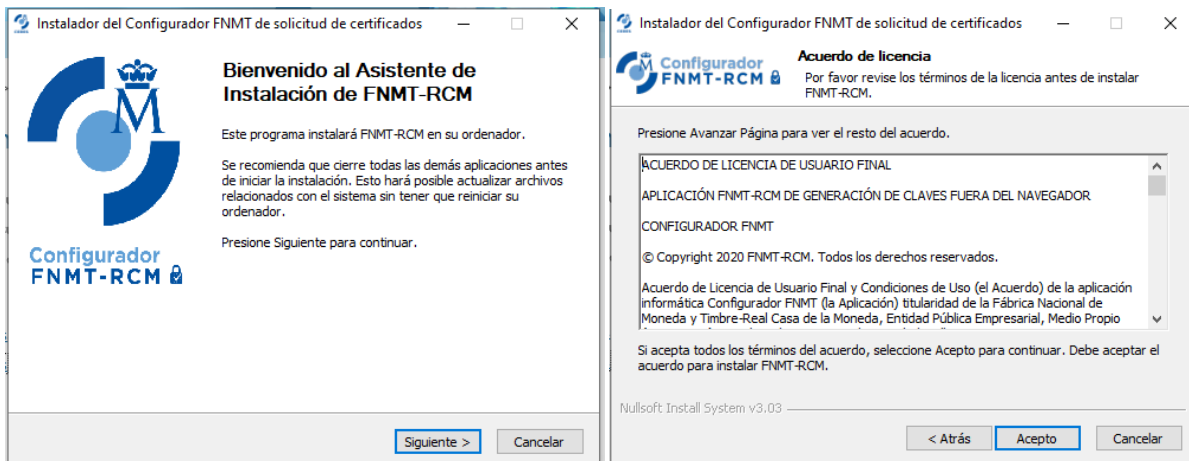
Instalador del Configurador FNMT de solicitud de certificados

M

Configurador
FNMT-RCM

Bienvenido al Asistente de Instalación de FNMT-RCM

Este programa instalará FNMT-RCM en su ordenador.

Se recomienda que cierre todas las demás aplicaciones antes de iniciar la instalación. Esto hará posible actualizar archivos relacionados con el sistema sin tener que reiniciar su ordenador.

Presione Siguiente para continuar.

Siguiente >
Cancelar

Instalador del Configurador FNMT de solicitud de certificados

Configurador
FNMT-RCM

Acuerdo de licencia
Por favor revise los términos de la licencia antes de instalar FNMT-RCM.

Presione Avanzar Página para ver el resto del acuerdo.

ACUERDO DE LICENCIA DE USUARIO FINAL

APLICACIÓN FNMT-RCM DE GENERACIÓN DE CLAVES FUERA DEL NAVEGADOR

CONFIGURADOR FNMT

© Copyright 2020 FNMT-RCM. Todos los derechos reservados.

Acuerdo de Licencia de Usuario Final y Condiciones de Uso (el Acuerdo) de la aplicación informática Configurador FNMT (la Aplicación) titularidad de la Fábrica Nacional de Moneda y Timbre-Real Casa de la Moneda, Entidad Pública Empresarial, Medio Propio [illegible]

Si acepta todos los términos del acuerdo, seleccione Acepto para continuar. Debe aceptar el acuerdo para instalar FNMT-RCM.

Nullsoft Install System v3.03

< Atrás
Acepto
Cancelar